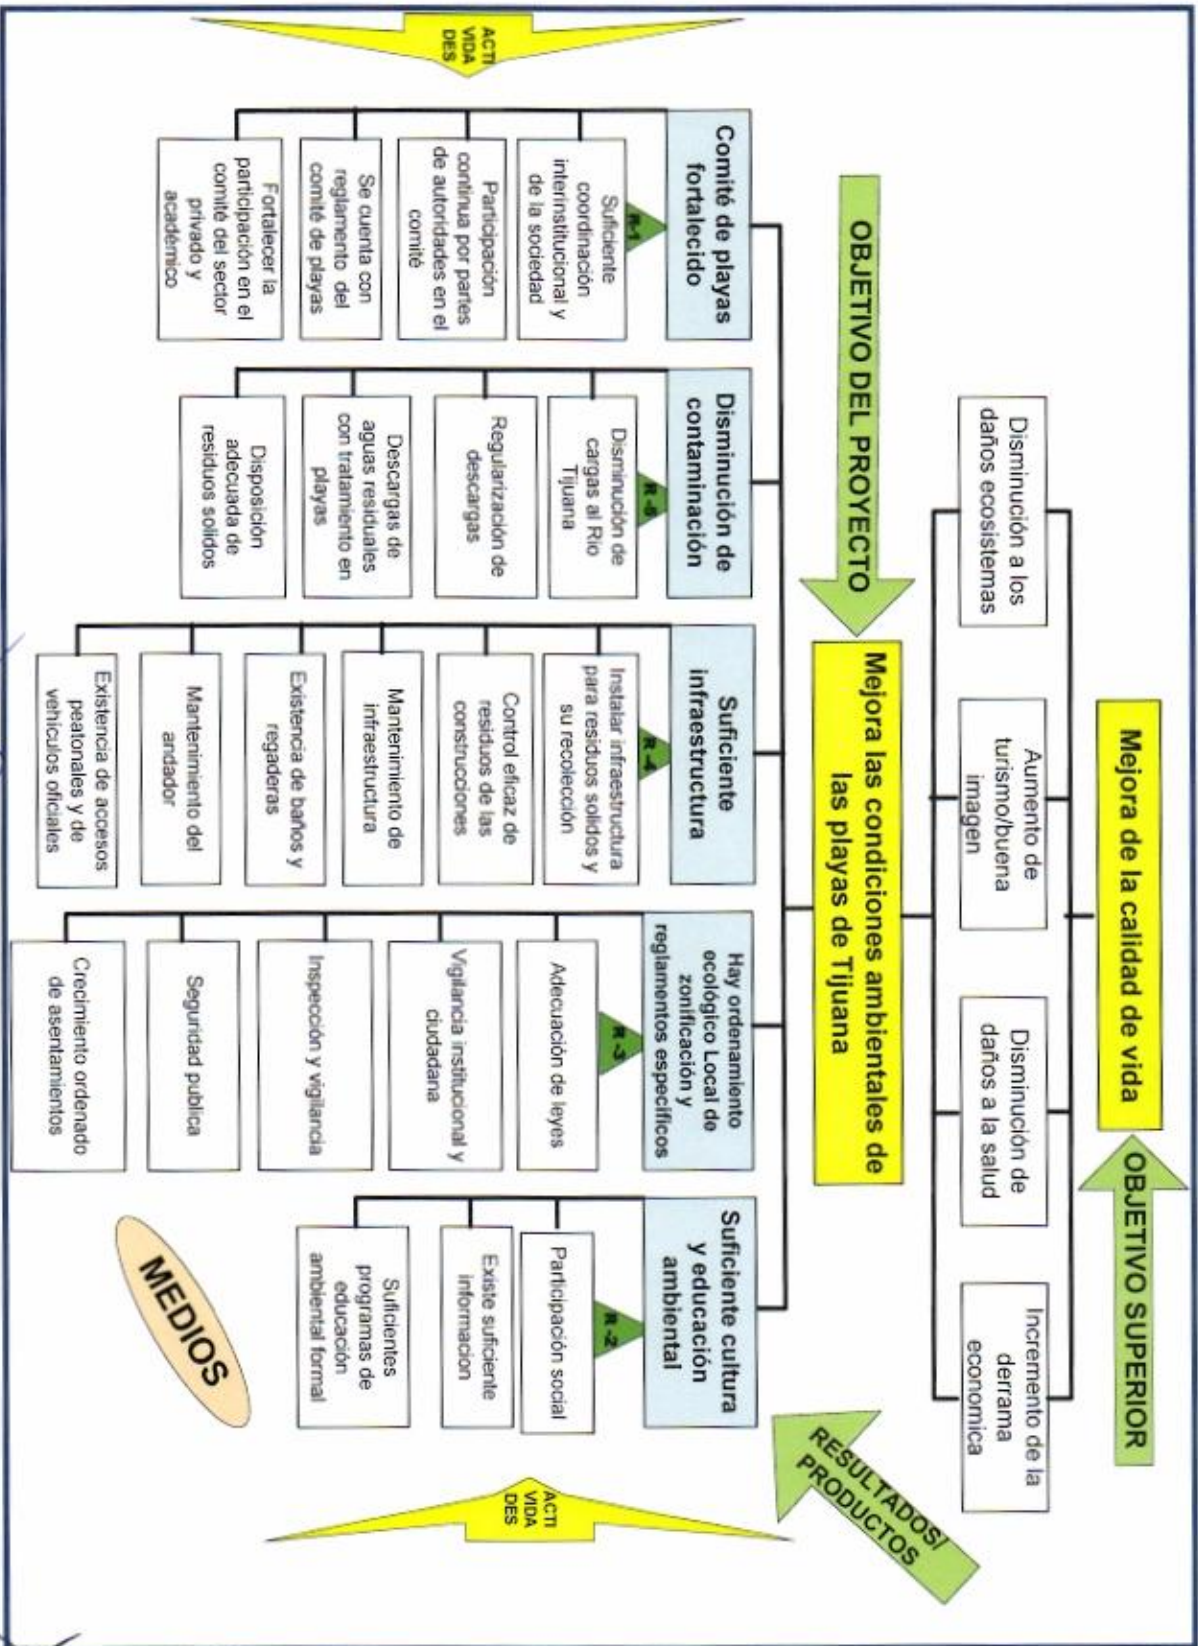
Mejora de la calidad de vida

OBJETIVO SUPERIOR

Disminución a los daños ecosistemas

Aumento de turismo/buena imagen

Disminución de daños a la salud

Incremento de la derrama economica

OBJETIVO DEL PROYECTO

Mejora las condiciones ambientales de las playas de Tijuana

RESULTADOS/ PRODUCTOS

Comité de playas fortalecido

R-1

Suficiente coordinación interinstitucional y de la sociedad

Participación continua por partes de autoridades en el comité

Se cuenta con reglamento del comité de playas

Fortalecer la participación en el comité del sector privado y académico

Disminución de contaminación

R-5

Disminución de cargas al Rio Tijuana

Regularización de descargas

Descargas de aguas residuales con tratamiento en playas

Disposición adecuada de residuos solidos

Suficiente infraestructura

R-4

Instalar infraestructura para residuos solidos y su recolección

Control eficaz de residuos de las construcciones

Mantenimiento de infraestructura

Existencia de baños y regaderas

Mantenimiento del andador

Existencia de accesos peatonales y de vehiculos oficiales

Hay ordenamiento ecológico Local de zonificación y reglamentos específicos

R-3

Adecuación de leyes

Vigilancia institucional y ciudadana

Inspección y vigilancia

Seguridad publica

Crecimiento ordenado de asentamientos

Suficiente cultura y educación ambiental

R-2

Participación social

Existe suficiente información

Suficientes programas de educación ambiental formal

MEDIOS

ACTI VIDA DES

ACTI VIDA DES